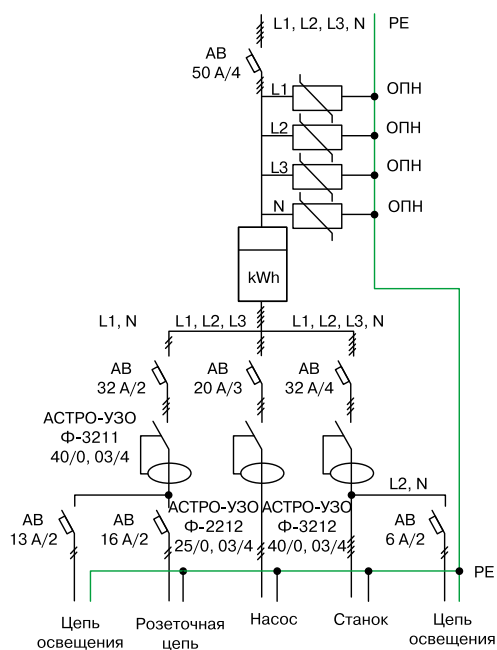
L1, L2, L3, N PE

АВ
50 А/4

L1 ОПН
L2 ОПН
L3 ОПН
N ОПН

kWh

L1, N L1, L2, L3 L1, L2, L3, N

АВ
32 А/2

АВ
20 А/3

АВ
32 А/4

АСТРО-УЗО
Ф-3211
40/0, 03/4

L2, N

АВ
13 А/2

АВ
16 А/2

АСТРО-УЗО
Ф-2212
25/0, 03/4

АСТРО-УЗО
Ф-3212
40/0, 03/4

АВ
6 А/2

PE

Цепь освещения

Розеточная цепь

Насос

Станок

Цепь освещения